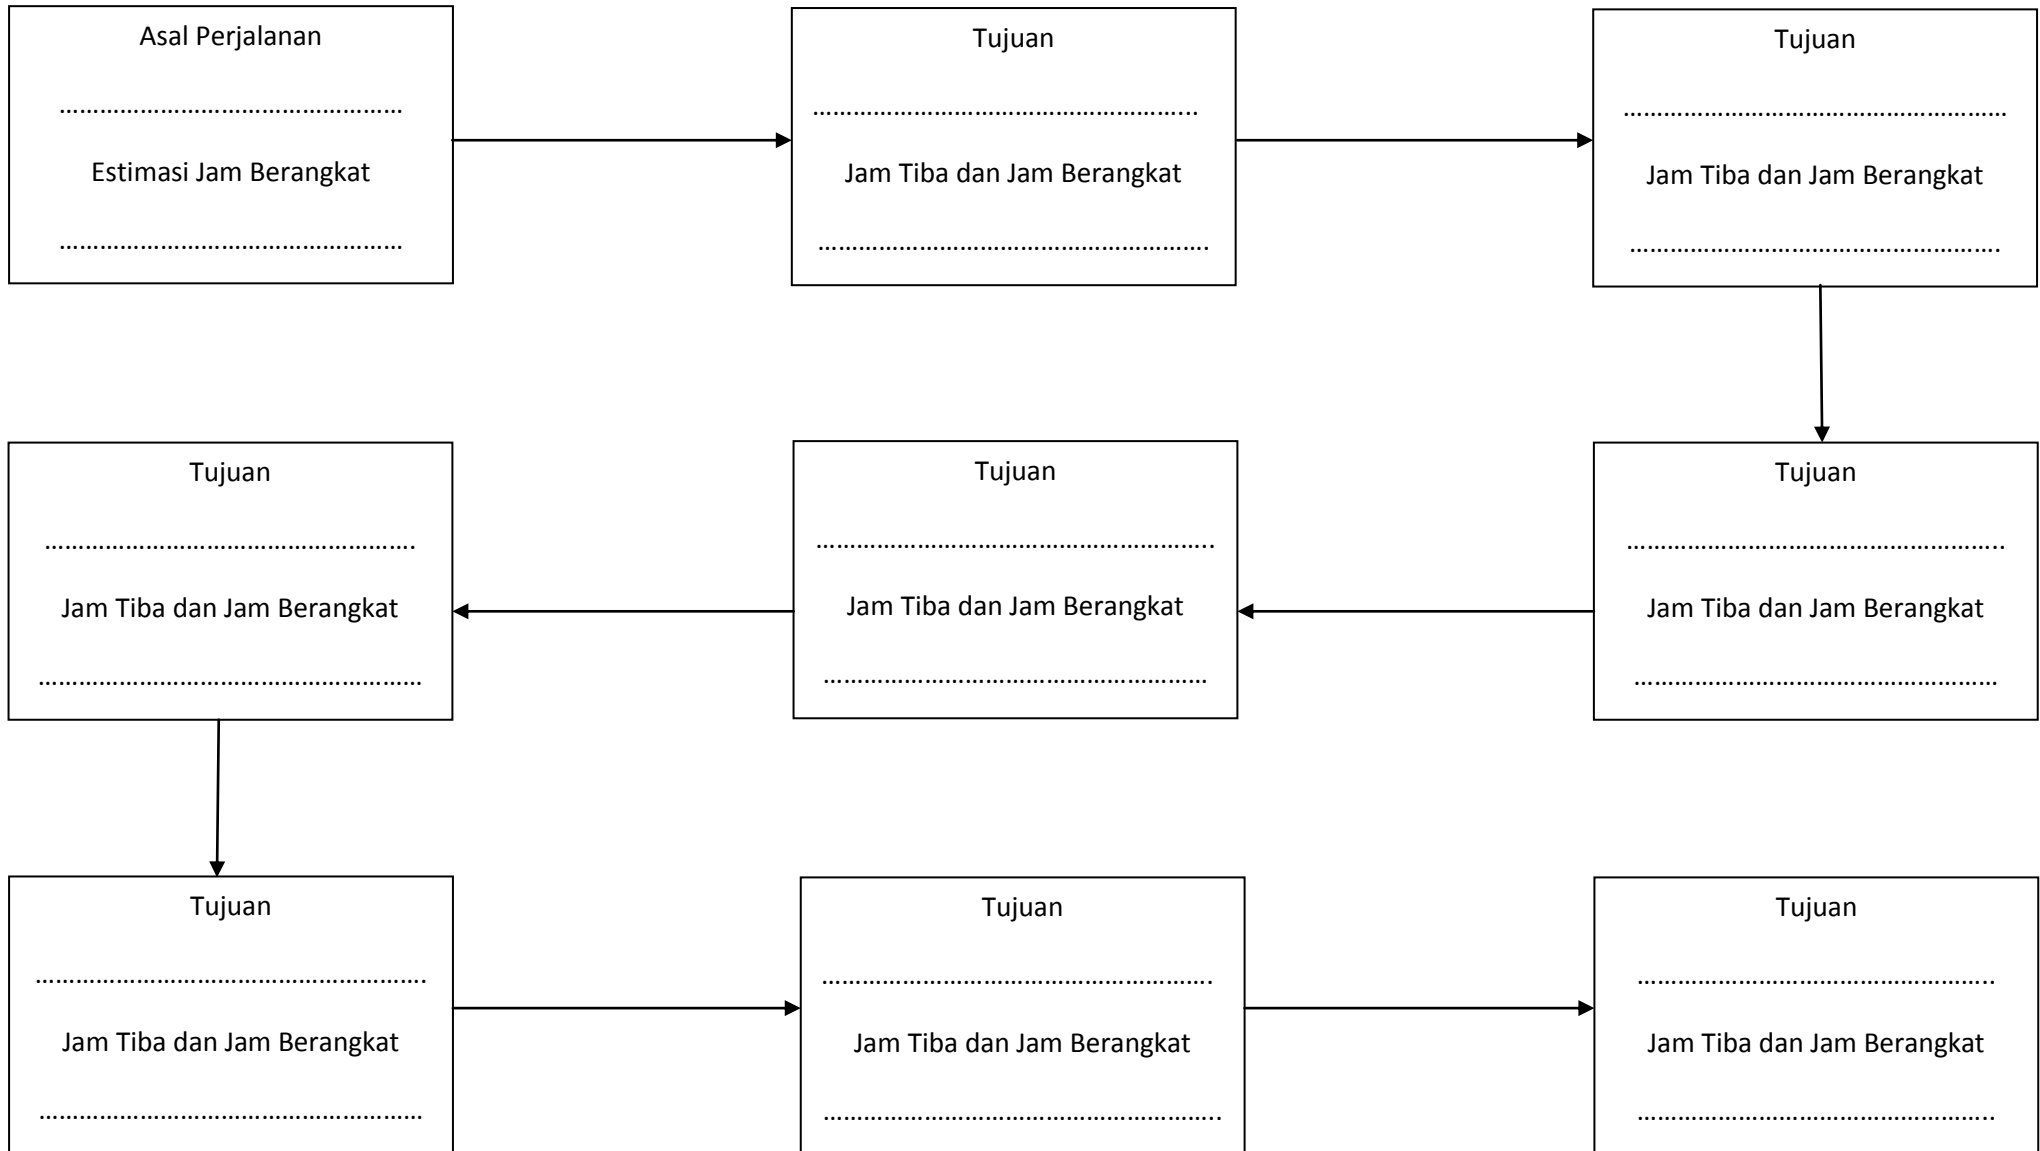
Asal Perjalanan

……………………………………………

Estimasi Jam Berangkat

……………………………………………

Tujuan

……………………………………………….

Jam Tiba dan Jam Berangkat

…………………………………………………

Tujuan

…………………………………………………

Jam Tiba dan Jam Berangkat

………………………………………………

Tujuan

……………………………………………….

Jam Tiba dan Jam Berangkat

………………………………………………

Tujuan

…………………………………………………

Jam Tiba dan Jam Berangkat

………………………………………………

Tujuan

………………………………………………

Jam Tiba dan Jam Berangkat

…………………………………………………

Tujuan

…………………………………………………

Jam Tiba dan Jam Berangkat

………………………………………………

Tujuan

……………………………………………….

Jam Tiba dan Jam Berangkat

…………………………………………………..

Tujuan

……………………………………………..

Jam Tiba dan Jam Berangkat

……………………………………………..